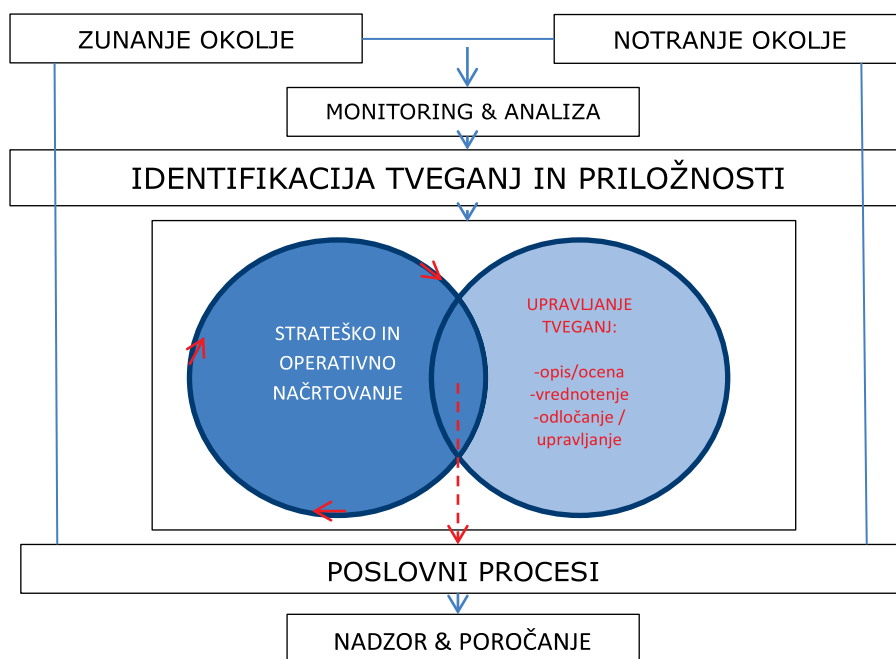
ZUNANJE OKOLJE

NOTRANJE OKOLJE

MONITORING & ANALIZA

IDENTIFIKACIJA TVEGANJ IN PRILOŽNOSTI

STRATEŠKO IN OPERATIVNO NAČRTOVANJE

UPRAVLJANJE TVEGANJ:

-opis/ocena
-vrednotenje
-odločanje / upravljanje

POSLOVNI PROCESI

NADZOR & POROČANJE